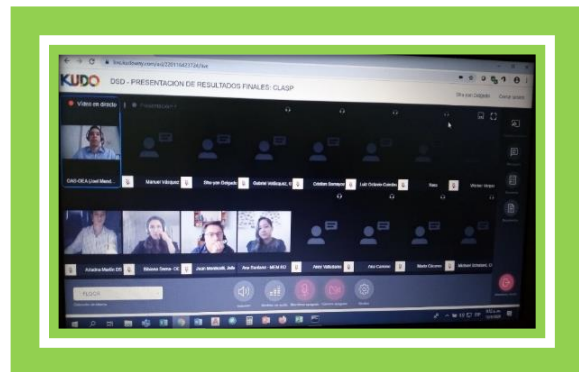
KUDO DSD - PRESENTACIÓN DE RESULTADOS FINALES: CLASP

Video en directo

CAS-OCA (José Manu

Manuel Vázquez

Gabriel Velázquez

Cristian Santana

Luis Octavio

Ana Santana - MCM RD

Abigail Valladares

Michael Dominick

PLUGIN

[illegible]